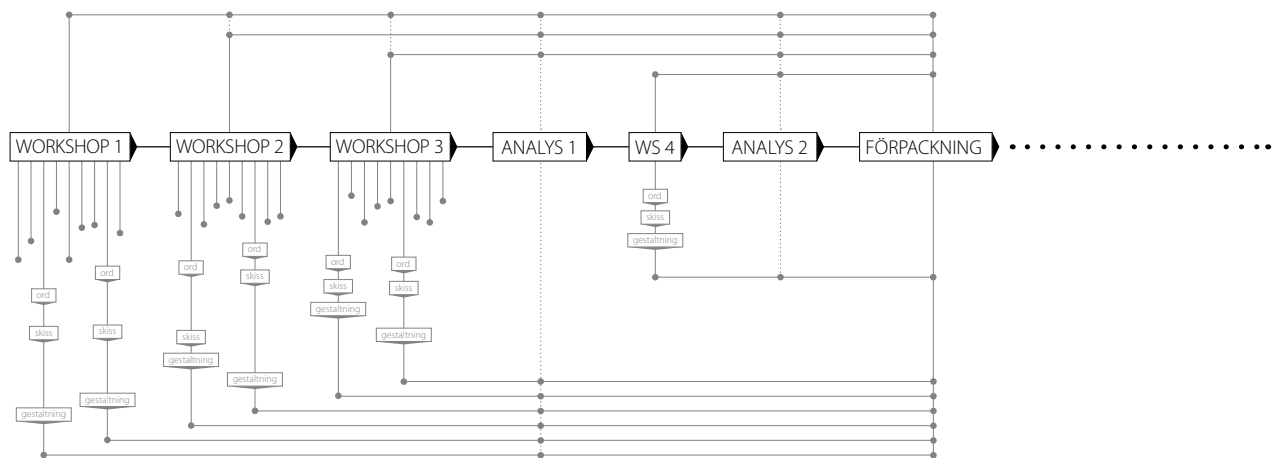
WORKSHOP 1
WORKSHOP 2
WORKSHOP 3
ANALYS 1
WS 4
ANALYS 2
FÖRPACKNING

ord
skiss
gestaltning

ord
skiss
gestaltning

ord
skiss
gestaltning

ord
skiss
gestaltning

ord
skiss
gestaltning

ord
skiss
gestaltning

ord
skiss
gestaltning